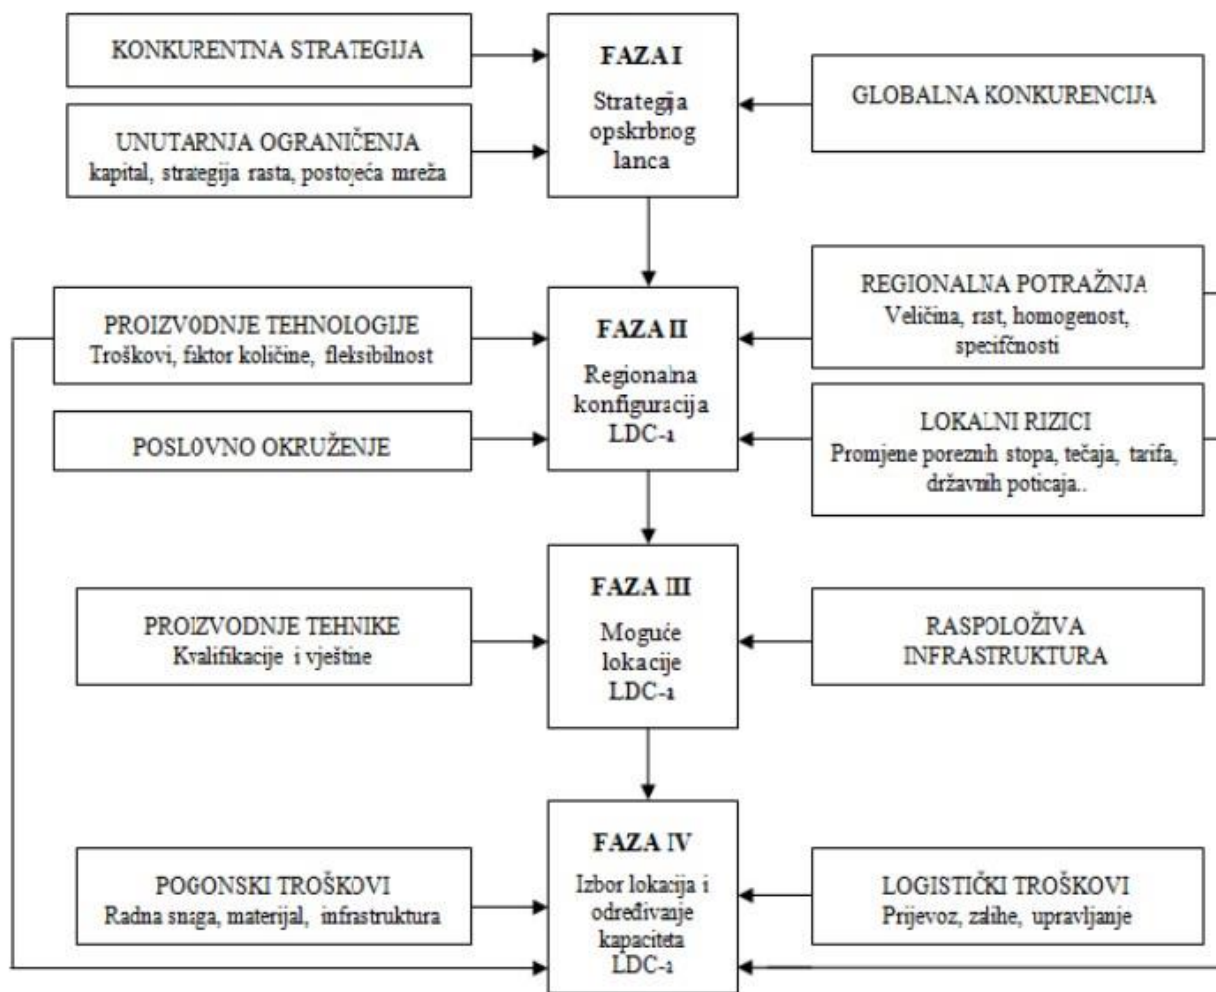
KONKURENTNA STRATEGIJA

FAZA I
Strategija opskrbnog lanca

GLOBALNA KONKURENCIJA

UNUTARNJA OGRANIČENJA
kapital, strategija rasta, postojeća mreža

PROIZVODNJE TEHNOLOGIJE
Troškovi, faktor količine, fleksibilnost

FAZA II
Regionalna konfiguracija LDC-a

REGIONALNA POTRAŽNJA
Veličina, rast, homogenost, specifčnosti

POSLOVNO OKRUŽENJE

LOKALNI RIZICI
Promjene poreznih stopa, tečaja, tarifa, državnih poticaja..

PROIZVODNJE TEHNIKE
Kvalifikacije i vještine

FAZA III
Moguće lokacije LDC-a

RASPOLOŽIVA INFRASTRUKTURA

POGONSKI TROŠKOVI
Radna snaga, materijal, infrastruktura

FAZA IV
Izbor lokacija i određivanje kapaciteta LDC-a

LOGISTIČKI TROŠKOVI
Prijevoz, zalihe, upravljanje